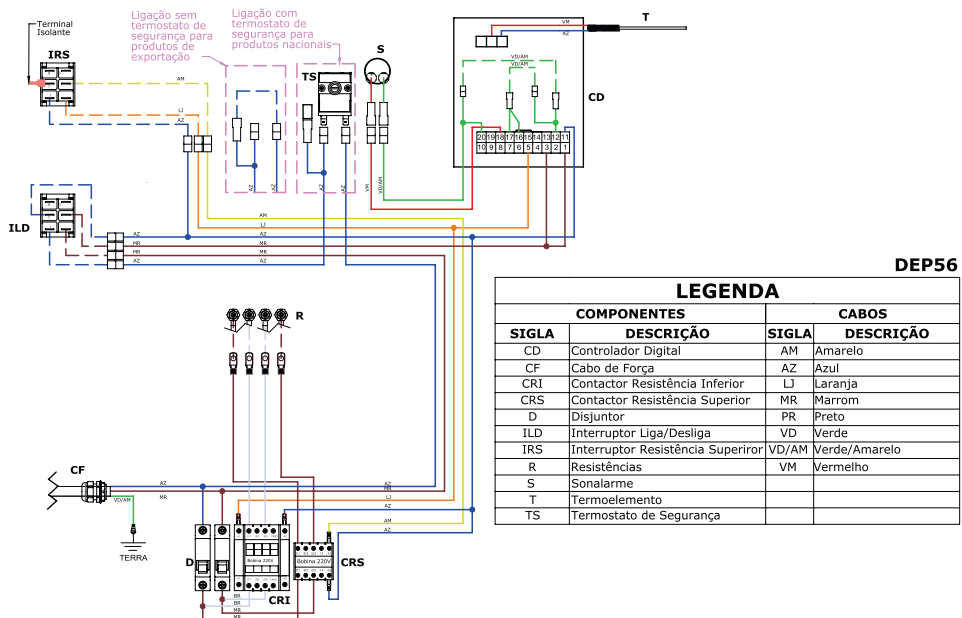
Terminal Isolante

IRS

Ligação sem termostato de segurança para produtos de exportação

Ligação com termostato de segurança para produtos nacionais

S

T

VM
AZ

TS

CD

VD/AM
VD/AM

AM
LJ
AZ

AZ
AZ
AZ
VM
VD/AM

| 20 | 19 | 18 | 17 | 16 | 15 | 14 | 13 | 12 | 11 |
|---|---|---|---|---|---|---|---|---|---|
| 10 | 9 | 8 | 7 | 6 | 5 | 4 | 3 | 2 | 1 |

ILD

AM
LJ
AZ
MR
MR
AZ
AZ
AZ

DEP56

R

CF

AZ
MR
VD/AM

TERRA

AZ
MR
LJ
AZ
AM
AZ

D

Bobina 220V
Bobina 220V

CRI

CRS

BR
BR
MR
MR

LEGENDA

| COMPONENTES | | CABOS | |
|---|---|---|---|
| SIGLA | DESCRIÇÃO | SIGLA | DESCRIÇÃO |
| CD | Controlador Digital | AM | Amarelo |
| CF | Cabo de Força | AZ | Azul |
| CRI | Contactor Resistência Inferior | LJ | Laranja |
| CRS | Contactor Resistência Superior | MR | Marrom |
| D | Disjuntor | PR | Preto |
| ILD | Interruptor Liga/Desliga | VD | Verde |
| IRS | Interruptor Resistência Superiror | VD/AM | Verde/Amarelo |
| R | Resistências | VM | Vermelho |
| S | Sonalarme | | |
| T | Termoelemento | | |
| TS | Termostato de Segurança | | |